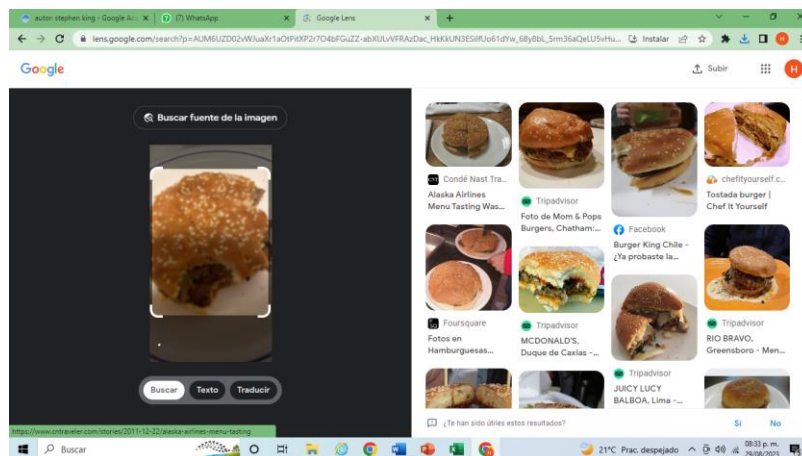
autor: stephen king - Google Acc ×
(7) WhatsApp ×
Google Lens ×
+

lens.google.com/search?p=AUM6UZD02vWJuaXr1aOtPitXP2r7O4bFGuZZ-abXULvVFRAzDac_HkKkUN3ESilfUo61dYw_6By8bL_5rm36aQeLU5vHu...
Instalar

Google
Subir
H

Buscar fuente de la imagen

Buscar
Texto
Traducir

Condé Nast Tra...
Alaska Airlines Menu Tasting Was...

Tripadvisor
Foto de Mom & Pops Burgers, Chatham:...

Facebook
Burger King Chile - ¿Ya probaste la...

chefityourself.c...
Tostada burger | Chef It Yourself

Foursquare
Fotos en Hamburguesas...

Tripadvisor
MCDONALD'S, Duque de Caxias -...

Tripadvisor
JUICY LUCY BALBOA, Lima -...

Tripadvisor
RIO BRAVO, Greensboro - Men...

¿Te han sido útiles estos resultados?
Sí
No

https://www.cntraveler.com/stories/2011-12-22/alaska-airlines-menu-tasting

Buscar
21°C Prac. despejado
08:33 p. m.
29/08/2023